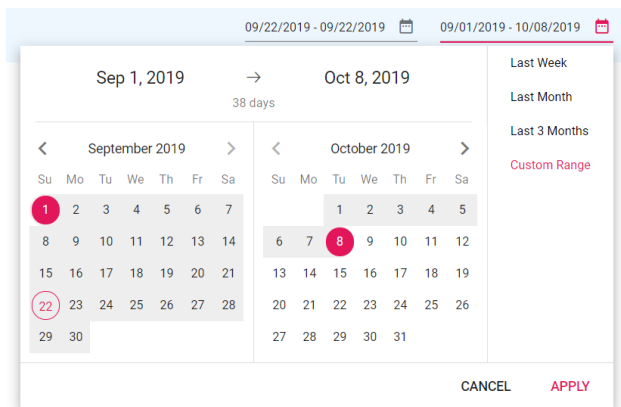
09/22/2019 - 09/22/2019

09/01/2019 - 10/08/2019

Sep 1, 2019 → Oct 8, 2019

38 days

Last Week

Last Month

Last 3 Months

Custom Range

September 2019

| Su | Mo | Tu | We | Th | Fr | Sa |
|---|---|---|---|---|---|---|
| 1 | 2 | 3 | 4 | 5 | 6 | 7 |
| 8 | 9 | 10 | 11 | 12 | 13 | 14 |
| 15 | 16 | 17 | 18 | 19 | 20 | 21 |
| 22 | 23 | 24 | 25 | 26 | 27 | 28 |
| 29 | 30 | | | | | |

October 2019

| Su | Mo | Tu | We | Th | Fr | Sa |
|---|---|---|---|---|---|---|
| | | 1 | 2 | 3 | 4 | 5 |
| 6 | 7 | 8 | 9 | 10 | 11 | 12 |
| 13 | 14 | 15 | 16 | 17 | 18 | 19 |
| 20 | 21 | 22 | 23 | 24 | 25 | 26 |
| 27 | 28 | 29 | 30 | 31 | | |

CANCEL

APPLY